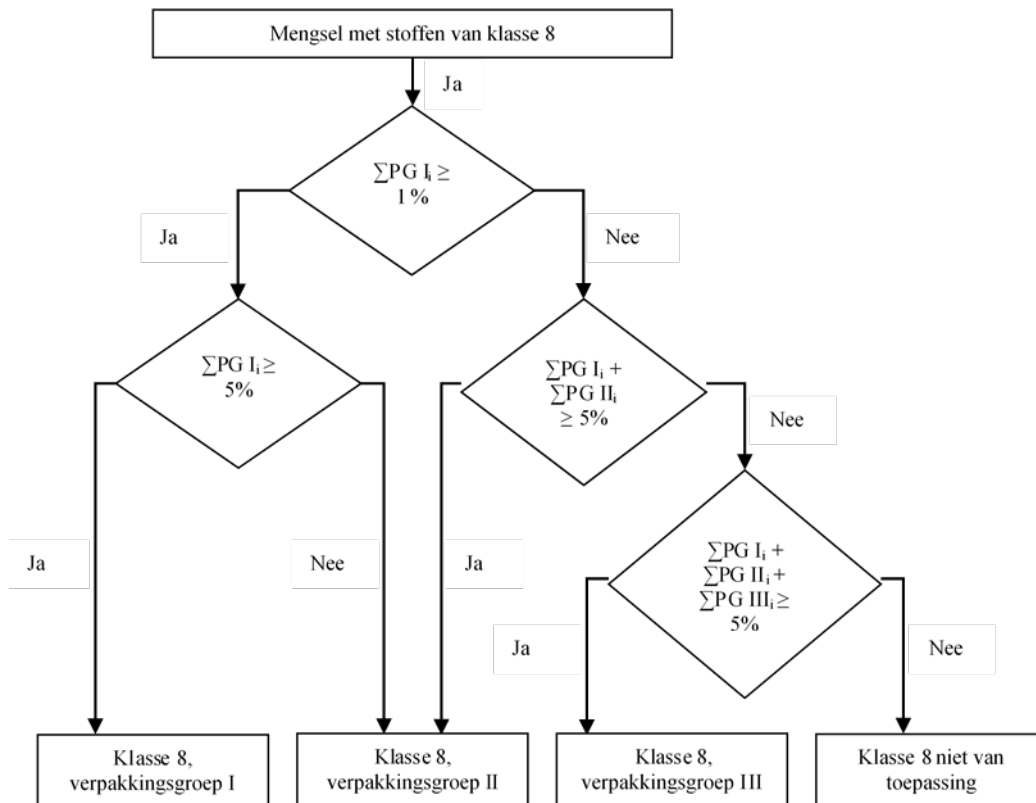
Mengsel met stoffen van klasse 8

Ja

$\sum PG\ I_i \geq$ 1 %

Ja

Nee

$\sum PG\ I_i \geq$ 5%

$\sum PG\ I_i + \sum PG\ II_i \geq 5\%$

Nee

Ja

Nee

Ja

$\sum PG\ I_i + \sum PG\ II_i + \sum PG\ III_i \geq$ 5%

Ja

Nee

Klasse 8, verpakkingsgroep I

Klasse 8, verpakkingsgroep II

Klasse 8, verpakkingsgroep III

Klasse 8 niet van toepassing